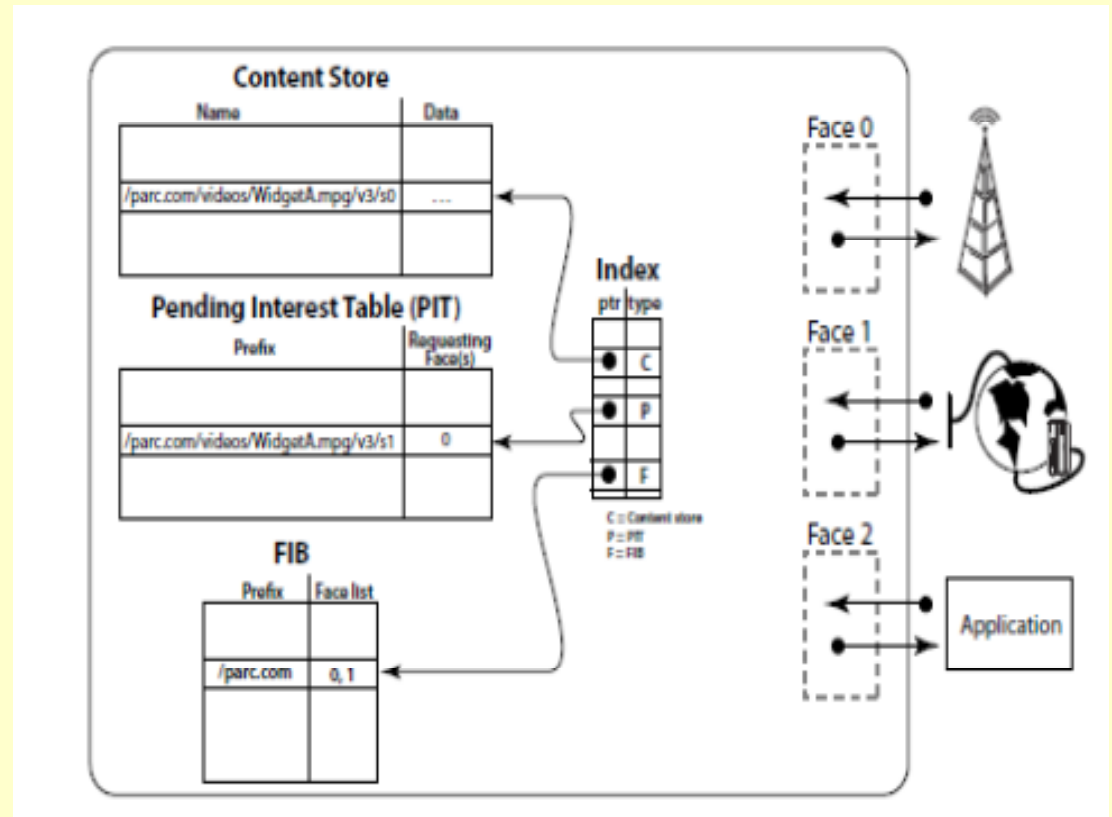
Content Store

| Name | Data |
|---|---|
| | |
| /parc.com/videos/WidgetA.mpg/v3/s0 | ... |
| | |

Pending Interest Table (PIT)

| Prefix | Requesting Face(s) |
|---|---|
| | |
| /parc.com/videos/WidgetA.mpg/v3/s1 | 0 |
| | |

Index

| ptr | type |
|---|---|
| | C |
| | P |
| | |
| | F |

C = Content store
P = PIT
F = FIB

FIB

| Prefix | Face list |
|---|---|
| | |
| /parc.com | 0, 1 |
| | |

Face 0

Face 1

Face 2

Application